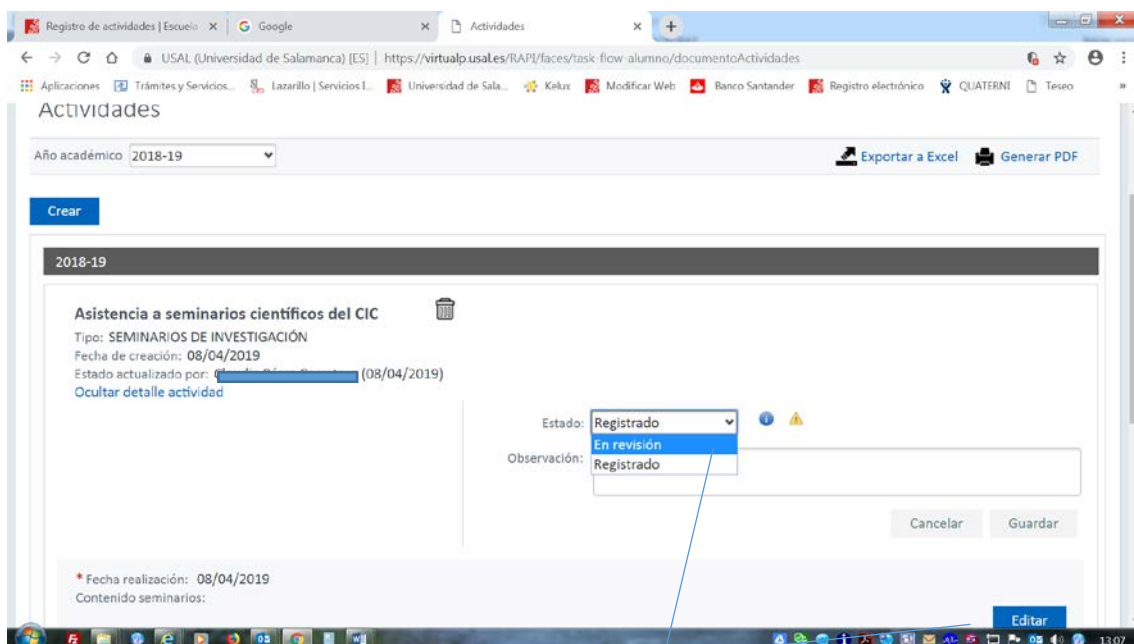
Registro de actividades | Escuela × | Google × | Actividades × +

USAL (Universidad de Salamanca) [ES] | https://virtualp.usal.es/RAPI/faces/task-flow-alumno/documentoActividades

Aplicaciones | Trámites y Servicios... | Lazarillo | Servicios I... | Universidad de Sala... | Kelux | Modificar Web | Banco Santander | Registro electrónico | QUATERNI | Teseo

Actividades

Año académico 2018-19

Exportar a Excel | Generar PDF

Crear

2018-19

Asistencia a seminarios científicos del CIC

Tipo: SEMINARIOS DE INVESTIGACIÓN
Fecha de creación: 08/04/2019
Estado actualizado por: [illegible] (08/04/2019)
Ocultar detalle actividad

Estado: Registrado
En revisión
Registrado

Observación:

Cancelar | Guardar

* Fecha realización: 08/04/2019
Contenido seminarios:

Editar

13:07